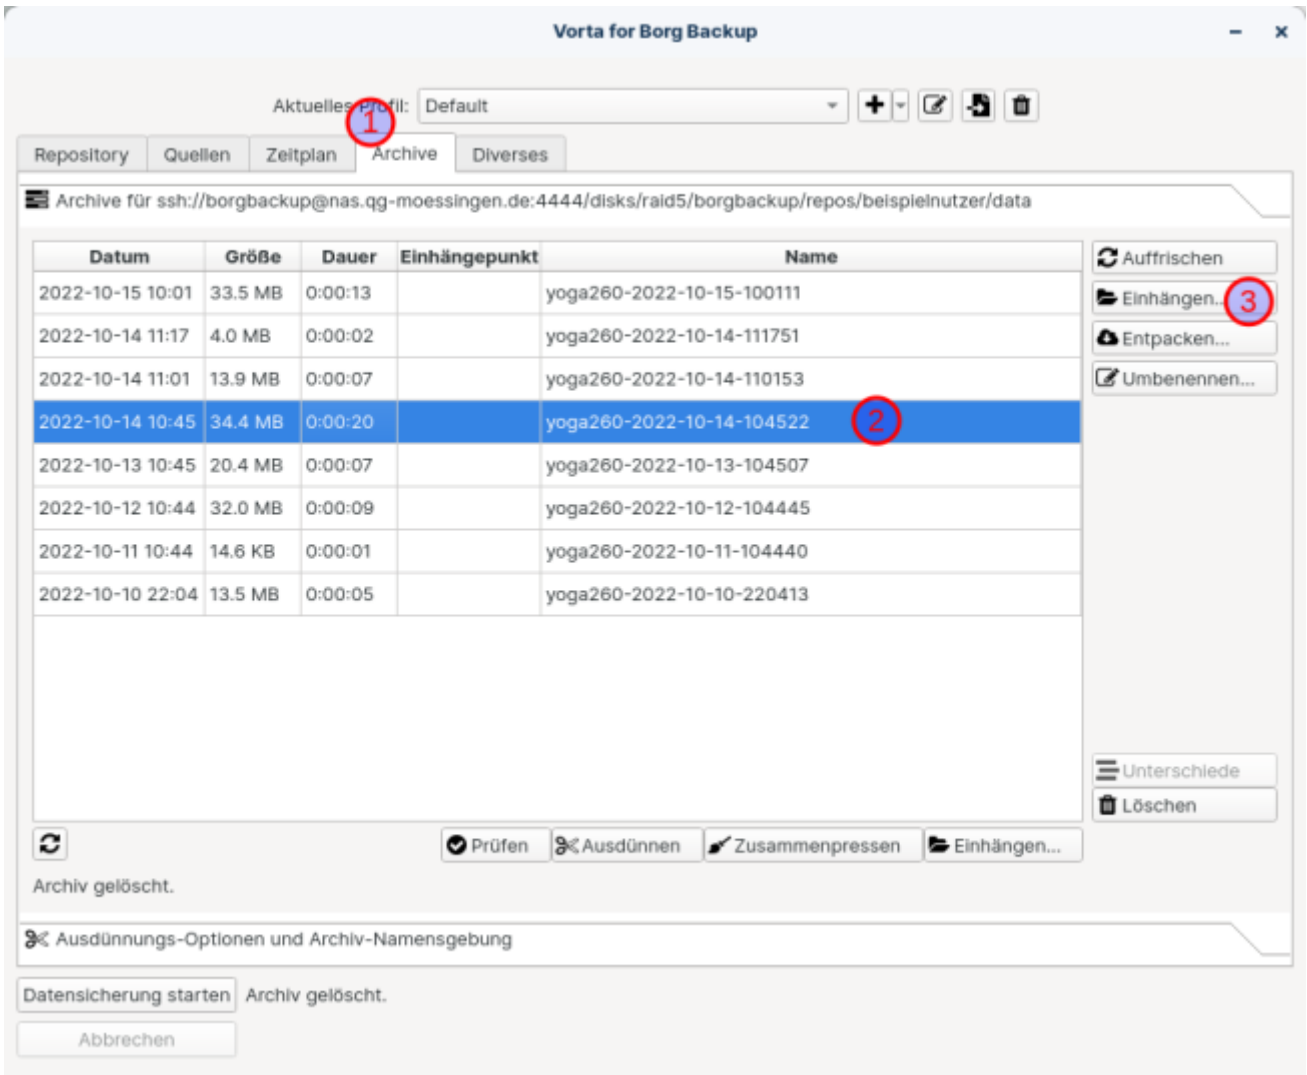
Vorta for Borg Backup

Aktuelles Profil: Default

1

Repository | Quellen | Zeitplan | Archive | Diverses

Archive für ssh://borgbackup@nas.qg-moessingen.de:4444/disks/raid5/borgbackup/repos/beispielnutzer/data

| Datum | Größe | Dauer | Einhängepunkt | Name |
|---|---|---|---|---|
| 2022-10-15 10:01 | 33.5 MB | 0:00:13 | | yoga260-2022-10-15-100111 |
| 2022-10-14 11:17 | 4.0 MB | 0:00:02 | | yoga260-2022-10-14-111751 |
| 2022-10-14 11:01 | 13.9 MB | 0:00:07 | | yoga260-2022-10-14-110153 |
| 2022-10-14 10:45 | 34.4 MB | 0:00:20 | | yoga260-2022-10-14-104522 |
| 2022-10-13 10:45 | 20.4 MB | 0:00:07 | | yoga260-2022-10-13-104507 |
| 2022-10-12 10:44 | 32.0 MB | 0:00:09 | | yoga260-2022-10-12-104445 |
| 2022-10-11 10:44 | 14.6 KB | 0:00:01 | | yoga260-2022-10-11-104440 |
| 2022-10-10 22:04 | 13.5 MB | 0:00:05 | | yoga260-2022-10-10-220413 |

2

Auffrischen
Einhängen...
3
Entpacken...
Umbenennen...
Unterschiede
Löschen

Prüfen | Ausdünnen | Zusammenpressen | Einhängen...

Archiv gelöscht.

Ausdünnungs-Optionen und Archiv-Namensgebung

Datensicherung starten Archiv gelöscht.

Abbrechen